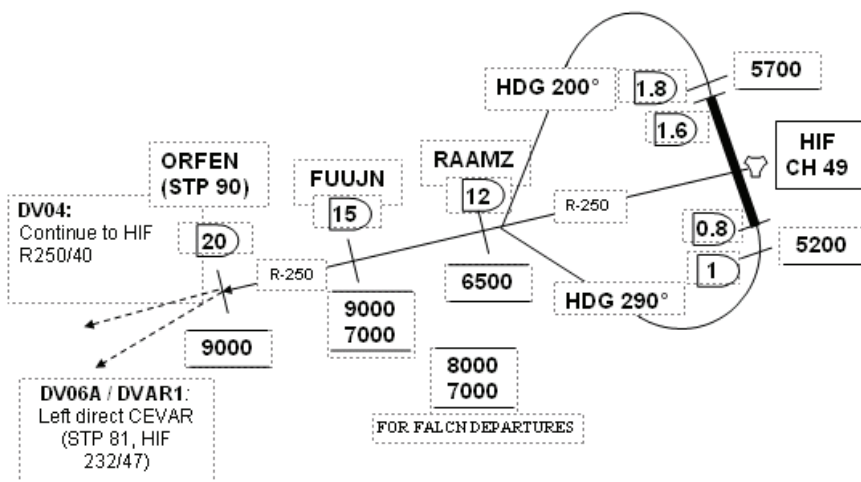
HDG 200°

1.8

5700

1.6

HIF
CH 49

ORFEN
(STP 90)

FUUJN

RAAMZ

12

15

R-250

DV04:
Continue to HIF R250/40

20

0.8

5200

R-250

1

6500

HDG 290°

9000
7000

9000

8000
7000

FOR FALCN DEPARTURES

DV06A / DVAR1:
Left direct CEVAR (STP 81, HIF 232/47)